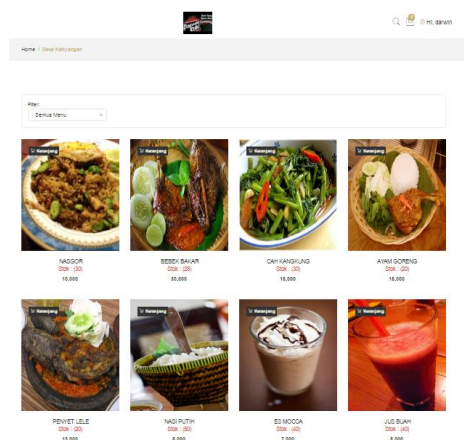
Hi, darwin

Home / Detail Keranjangan

Filter

Semua Menu

Keranjang

NASGOR
Stok : (30)
10,000

Keranjang

BEBEK BAKAR
Stok : (28)
30,000

Keranjang

CAH KANGKUNG
Stok : (20)
18,000

Keranjang

AYAM GORENG
Stok : (20)
16,000

Keranjang

PENYET LELE
Stok : (20)
15,000

Keranjang

NASI PUTIH
Stok : (50)
5,000

Keranjang

ES MOCCA
Stok : (40)
7,000

Keranjang

JUS BUAH
Stok : (40)
8,000